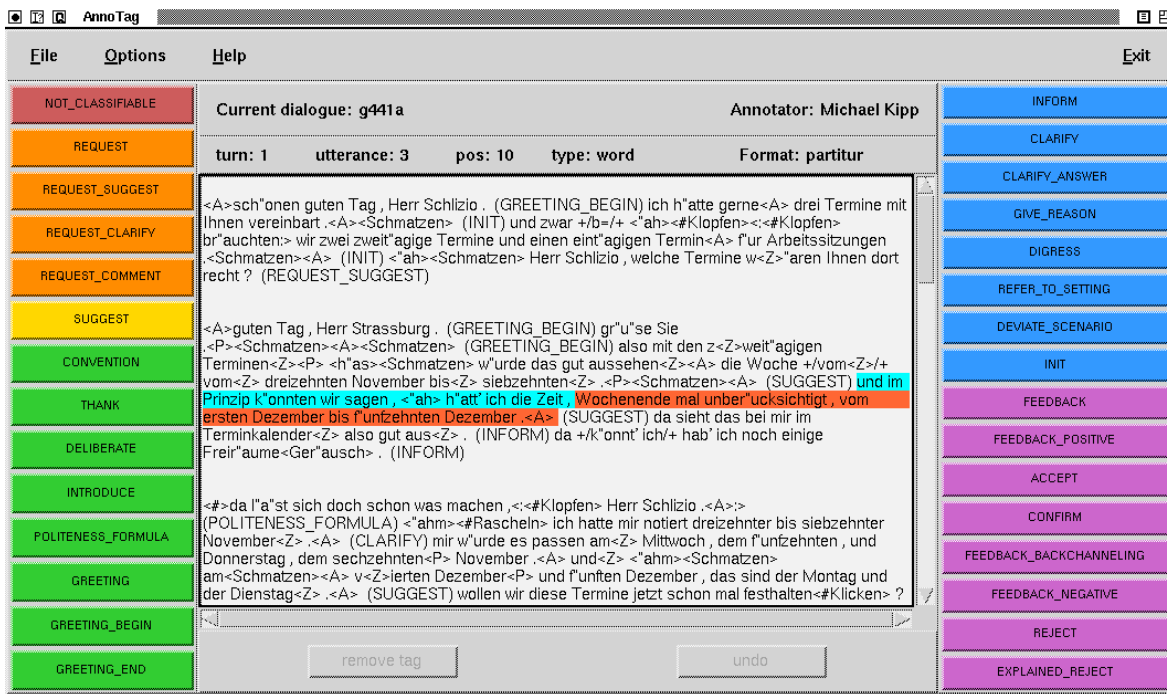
AnnoTag

File Options Help Exit

NOT_CLASSIFIABLE
REQUEST
REQUEST_SUGGEST
REQUEST_CLARIFY
REQUEST_COMMENT
SUGGEST
CONVENTION
THANK
DELIBERATE
INTRODUCE
POLITENESS_FORMULA
GREETING
GREETING_BEGIN
GREETING_END

Current dialogue: g441a Annotator: Michael Kipp

turn: 1 utterance: 3 pos: 10 type: word Format: partitur

<A>sch"onen guten Tag , Herr Schlizio . (GREETING_BEGIN) ich h"atte gerne<A> drei Termine mit Ihnen vereinbart .<A><Schmatzen> (INIT) und zwar +/b=/+ <"ah><#Klopfen><:<#Klopfen> br"auchten:> wir zwei zweit"agige Termine und einen eint"agigen Termin<A> f"ur Arbeitssitzungen .<Schmatzen><A> (INIT) <"ah><Schmatzen> Herr Schlizio , welche Termine w<Z>"aren Ihnen dort recht ? (REQUEST_SUGGEST)

<A>guten Tag , Herr Strassburg . (GREETING_BEGIN) gr"u"se Sie .<P><Schmatzen><A><Schmatzen> (GREETING_BEGIN) also mit den z<Z>weit"agigen Terminen<Z><P> <h"as><Schmatzen> w"urde das gut aussehen<Z><A> die Woche +/vom<Z>/+ vom<Z> dreizehnten November bis<Z> siebzehnten<Z> .<P><Schmatzen><A> (SUGGEST) und im Prinzip k"onnten wir sagen , <"ah> h"att' ich die Zeit , Wochenende mal unber"ucksichtigt , vom ersten Dezember bis f"unfzehnten Dezember .<A> (SUGGEST) da sieht das bei mir im Terminkalender<Z> also gut aus<Z> . (INFORM) da +/k"onnt' ich/+ hab' ich noch einige Freir"aume<Ger"ausch> . (INFORM)

<#>da l"a"st sich doch schon was machen ,<:<#Klopfen> Herr Schlizio .<A>:> (POLITENESS_FORMULA) <"ahm><#Rascheln> ich hatte mir notiert dreizehnter bis siebzehnter November<Z> .<A> (CLARIFY) mir w"urde es passen am<Z> Mittwoch , dem f"unfzehnten , und Donnerstag , dem sechzehnten<P> November .<A> und<Z> <"ahm><Schmatzen> am<Schmatzen><A> v<Z>ierten Dezember<P> und f"unften Dezember , das sind der Montag und der Dienstag<Z> .<A> (SUGGEST) wollen wir diese Termine jetzt schon mal festhalten<#Klicken> ?

remove tag undo

INFORM
CLARIFY
CLARIFY_ANSWER
GIVE_REASON
DIGRESS
REFER_TO_SETTING
DEVIATE_SCENARIO
INIT
FEEDBACK
FEEDBACK_POSITIVE
ACCEPT
CONFIRM
FEEDBACK_BACKCHANNELING
FEEDBACK_NEGATIVE
REJECT
EXPLAINED_REJECT